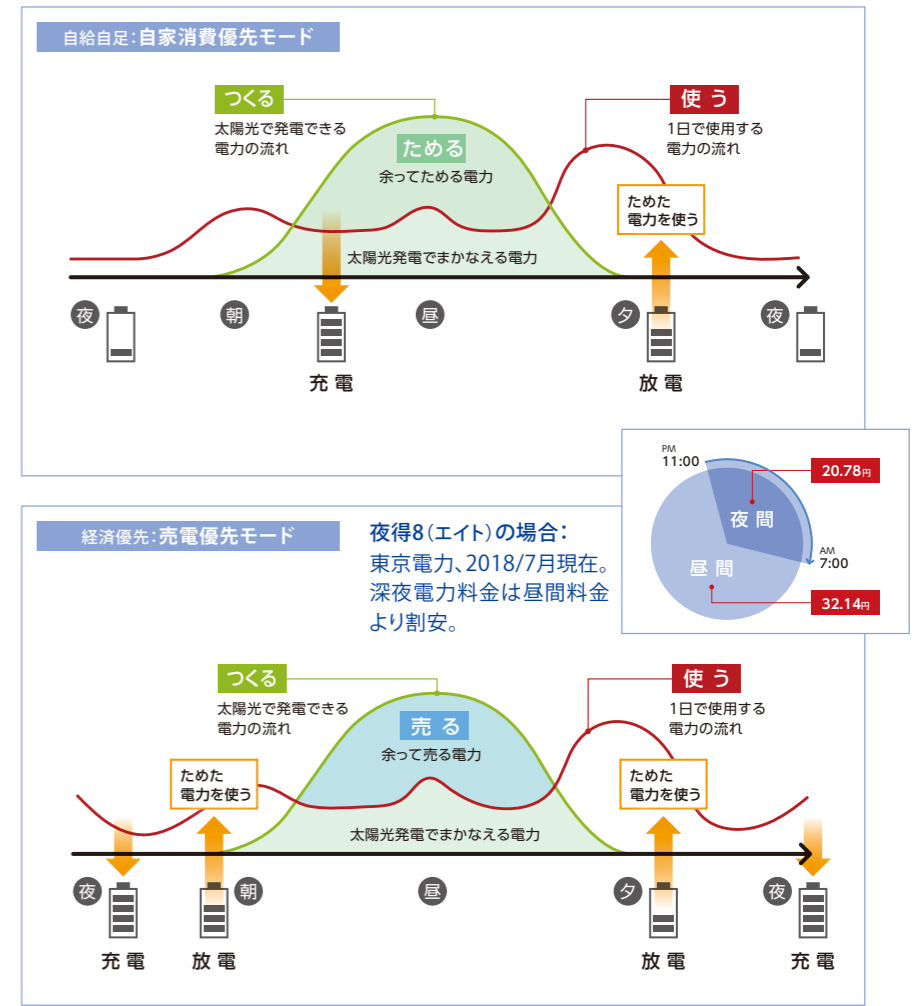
自給自足:自家消費優先モード

つくる
太陽光で発電できる電力の流れ

ためる
余ってためる電力

使う
1日で使用する電力の流れ

ためた電力を使う

太陽光発電でまかなえる電力

夜 朝 昼 夕 夜

充電 放電

PM 11:00
20.78円
夜間
AM 7:00
昼間
32.14円

経済優先:売電優先モード

夜得8(エイト)の場合:
東京電力、2018/7月現在。深夜電力料金は昼間料金より割安。

つくる
太陽光で発電できる電力の流れ

売る
余って売る電力

使う
1日で使用する電力の流れ

ためた電力を使う

ためた電力を使う

太陽光発電でまかなえる電力

夜 朝 昼 夕 夜

充電 放電 放電 充電